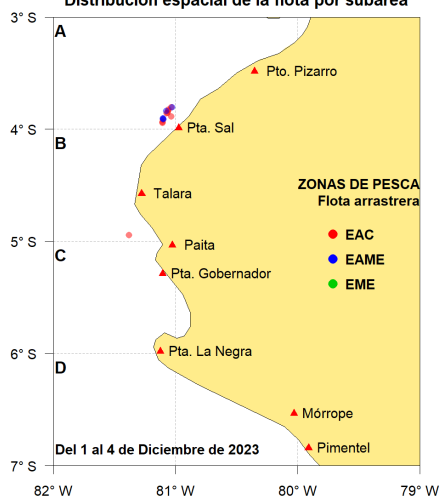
Distribución espacial de la flota por subárea

3° S
4° S
5° S
6° S
7° S

A
B
C
D

Pto. Pizarro
Pta. Sal
Talara
Paita
Pta. Gobernador
Pta. La Negra
Mórrope
Pimentel

ZONAS DE PESCA
Flota arrastrera
EAC
EAME
EME

Del 1 al 4 de Diciembre de 2023

82° W
81° W
80° W
79° W